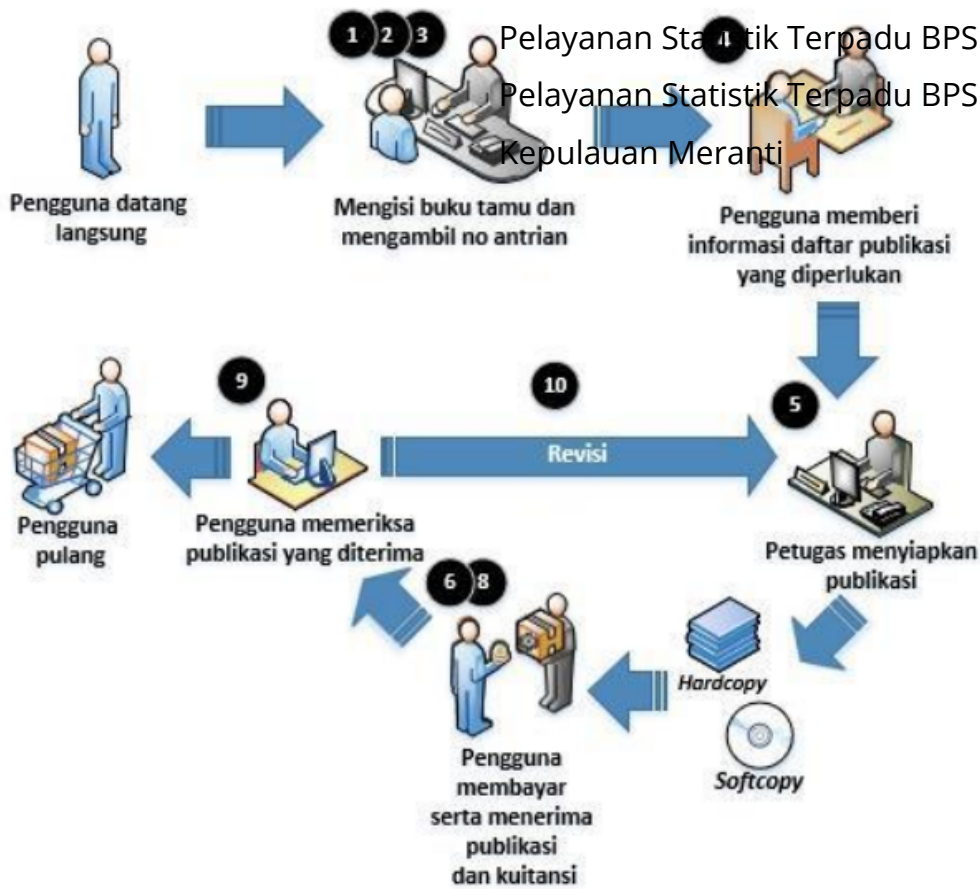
1 2 3

Pelayanan Statistik Terpadu BPS

Pelayanan Statistik Terpadu BPS

Kepulauan Meranti

Pengguna datang langsung

Mengisi buku tamu dan mengambil no antrian

Pengguna memberi informasi daftar publikasi yang diperlukan

9

10

5

Revisi

Pengguna pulang

Pengguna memeriksa publikasi yang diterima

Petugas menyiapkan publikasi

6 8

Hardcopy

Softcopy

Pengguna membayar serta menerima publikasi dan kuitansi